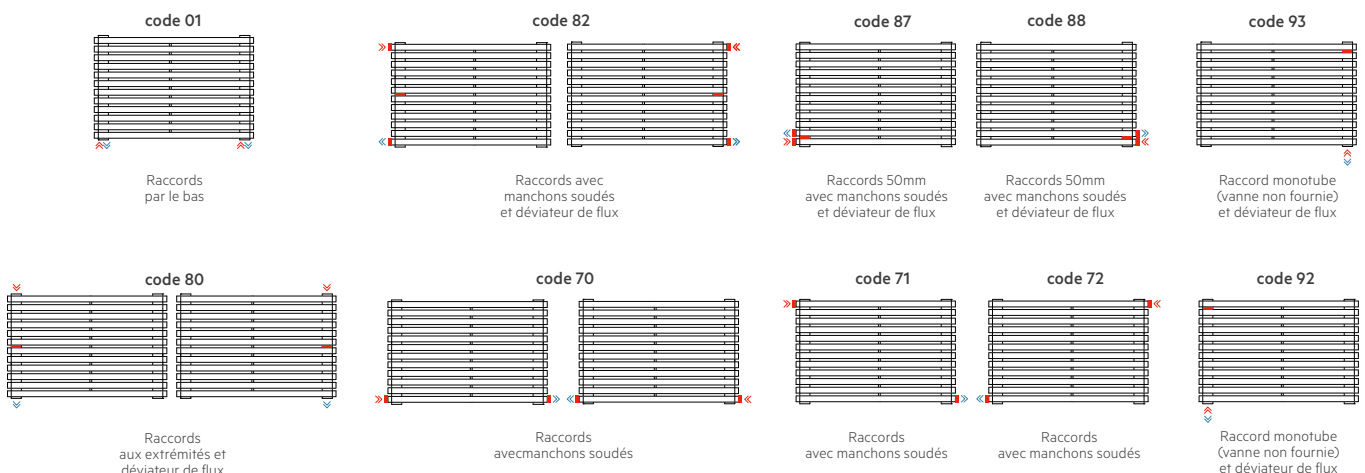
code 01

Raccords par le bas

code 82

Raccords avec manchons soudés et déviateur de flux

code 87

Raccords 50mm avec manchons soudés et déviateur de flux

code 88

Raccords 50mm avec manchons soudés et déviateur de flux

code 93

Raccord monotube (vanne non fournie) et déviateur de flux

code 80

Raccords aux extrémités et déviateur de flux

code 70

Raccords avecmanchons soudés

code 71

Raccords avec manchons soudés

code 72

Raccords avec manchons soudés

code 92

Raccord monotube (vanne non fournie) et déviateur de flux